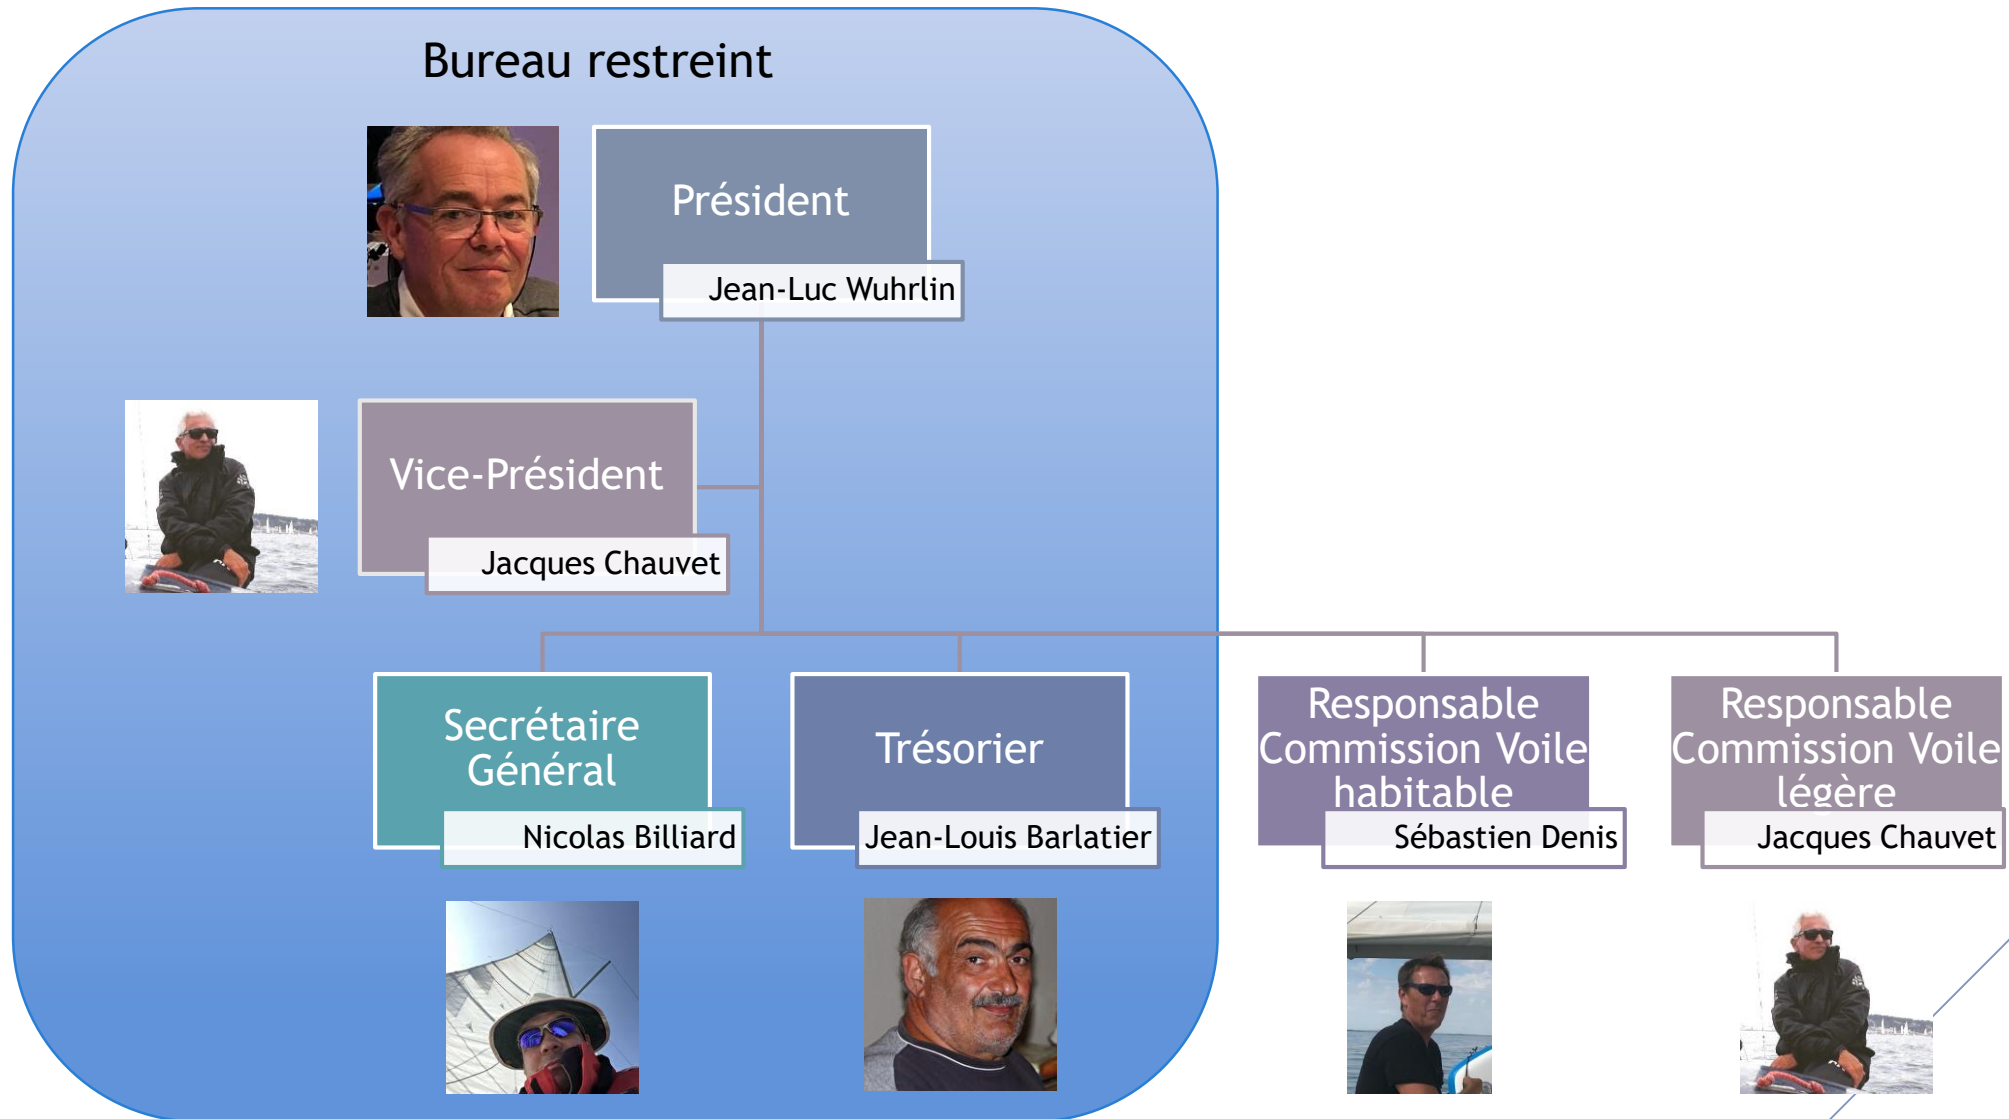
Bureau restreint

Président
Jean-Luc Wuhrlin

Vice-Président
Jacques Chauvet

Secrétaire Général
Nicolas Billiard

Trésorier
Jean-Louis Barlatier

Responsable Commission Voile habitable
Sébastien Denis

Responsable Commission Voile légère
Jacques Chauvet